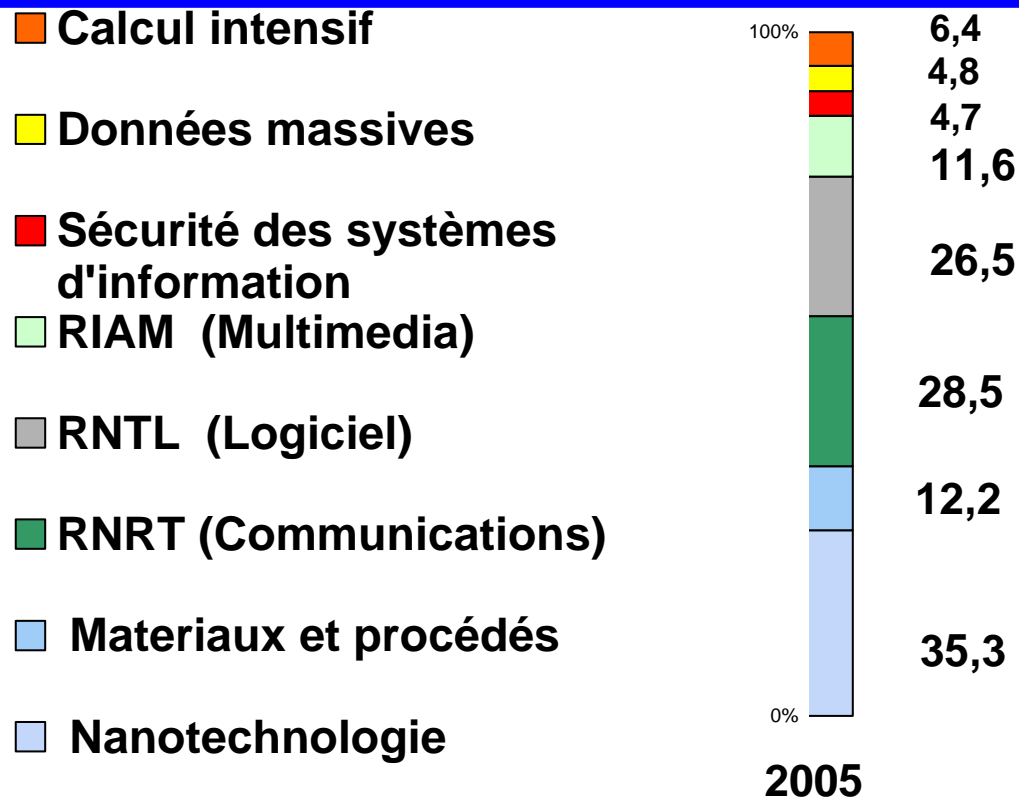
Calcul intensif

Données massives

Sécurité des systèmes d'information

RIAM (Multimedia)

RNTL (Logiciel)

RNRT (Communications)

Materiaux et procédés

Nanotechnologie

100%

0%

6,4

4,8

4,7

11,6

26,5

28,5

12,2

35,3

2005